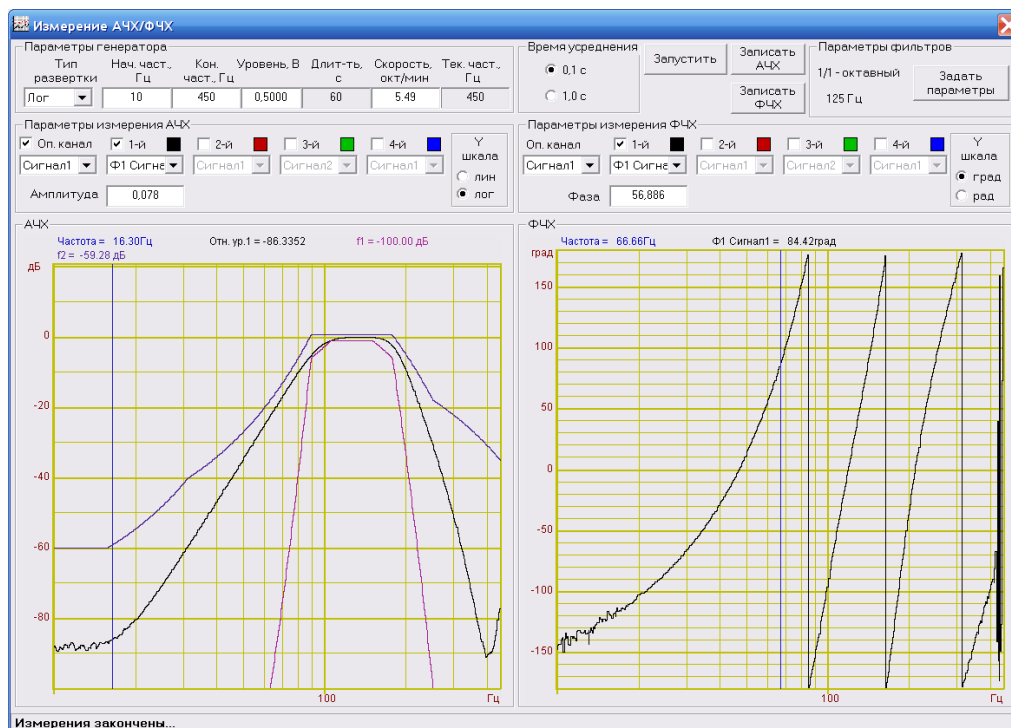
Измерение АЧХ/ФЧХ

Параметры генератора

| Тип развертки | Нач. част., Гц | Кон. част., Гц | Уровень, В | Длит-ть, с | Скорость, окт/мин | Тек. част., Гц |
|---|---|---|---|---|---|---|
| Лог | 10 | 450 | 0,5000 | 60 | 5.49 | 450 |

Время усреднения
0,1 с
1,0 с

Запустить
Записать АЧХ
Записать ФЧХ

Параметры фильтров
1/1 - октавный
125 Гц
Задать параметры

Параметры измерения АЧХ
Оп. канал
1-й
2-й
3-й
4-й
Сигнал1
Ф1 Сигна
Сигнал1
Сигнал2
Сигнал1
Y шкала
лин
лог
Амплитуда 0,078

Параметры измерения ФЧХ
Оп. канал
1-й
2-й
3-й
4-й
Сигнал1
Ф1 Сигна
Сигнал1
Сигнал2
Сигнал1
Y шкала
град
рад
Фаза 56,886

АЧХ
Частота = 16.30Гц
Отн. ур.1 = -86.3352
f1 = -100.00 дБ
f2 = -59.28 дБ
дБ
0
-20
-40
-60
-80
100
Гц

ФЧХ
Частота = 66.66Гц
Ф1 Сигнал1 = 84.42град
град
150
100
50
0
-50
-100
-150
100
Гц

Измерения закончены...